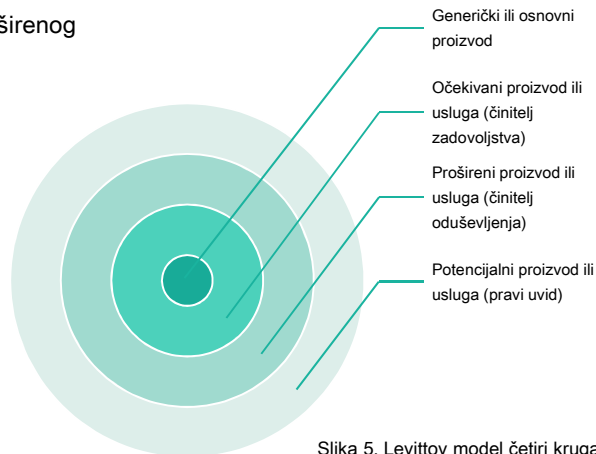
širenog

Generički ili osnovni proizvod

Očekivani proizvod ili usluga (činitelj zadovoljstva)

Prošireni proizvod ili usluga (činitelj oduševljenja)

Potencijalni proizvod ili usluga (pravi uvid)

Slika 5. Levittov model četiri kruga